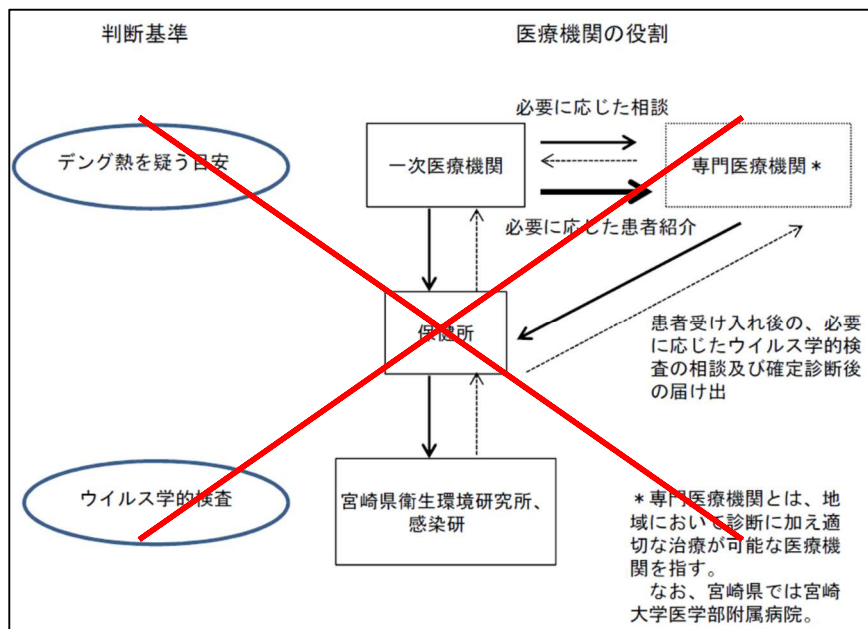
判断基準

医療機関の役割

必要に応じた相談

デング熱を疑う目安

一次医療機関

専門医療機関＊

必要に応じた患者紹介

保健所

患者受け入れ後の、必要に応じたウイルス学的検査の相談及び確定診断後の届け出

ウイルス学的検査

宮崎県衛生環境研究所、感染研

＊専門医療機関とは、地域において診断に加え適切な治療が可能な医療機関を指す。
なお、宮崎県では宮崎大学医学部附属病院。